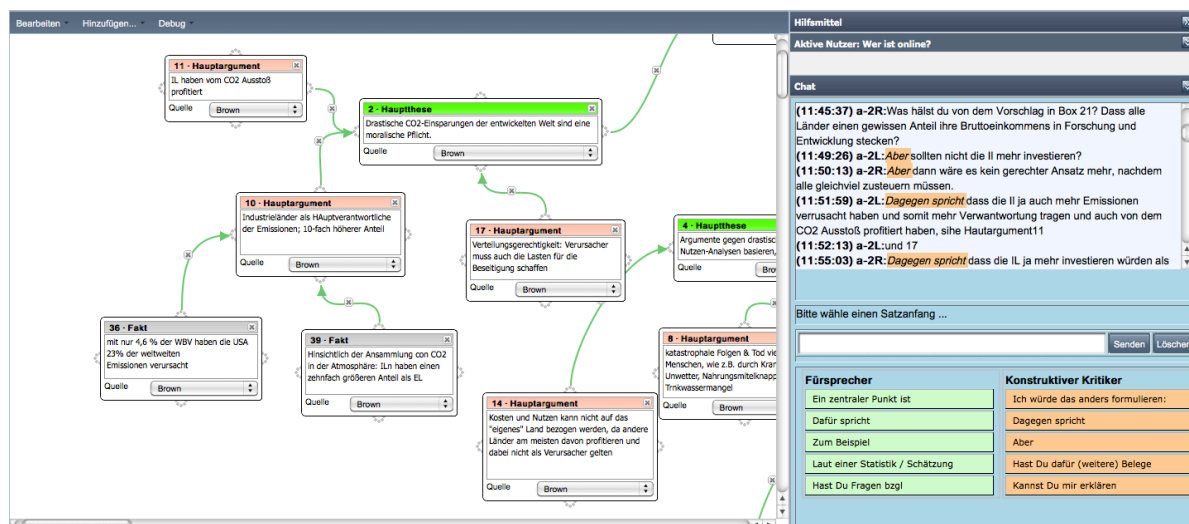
Bearbeiten Hinzufügen... Debug

11 - Hauptargument
IL haben vom CO2 Ausstoß profitiert
Quelle Brown

2 - Hauptthese
Drastische CO2-Einsparungen der entwickelten Welt sind eine moralische Pflicht.
Quelle Brown

10 - Hauptargument
Industrieländer als HAuptverantwortliche der Emissionen; 10-fach höherer Anteil
Quelle Brown

17 - Hauptargument
Verteilungsgerechtigkeit: Verursacher muss auch die Lasten für die Beseitigung schaffen
Quelle Brown

4 - Hauptthese
Argumente gegen drastisc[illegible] Nutzen-Analysen basieren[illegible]
Quelle Bro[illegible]

36 - Fakt
mit nur 4,6 % der WBV haben die USA 23% der weltweiten Emissionen verursacht
Quelle Brown

39 - Fakt
Hinsichtlich der Ansammlung von CO2 in der Atmosphäre: ILn haben einen zehnfach größeren Anteil als EL
Quelle Brown

8 - Hauptargument
katastrophale Folgen & Tod vie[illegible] Menschen, wie z.B. durch Kran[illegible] Unwetter, Nahrungsmitelknapp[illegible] Trnkwassermangel
Quelle Brown

14 - Hauptargument
Kosten und Nutzen kann nicht auf das "eigenes" Land bezogen werden, da andere Länder am meisten davon profitieren und dabei nicht als Verursacher gelten
Quelle Brown

Hilfsmittel
Aktive Nutzer: Wer ist online?
Chat
(11:45:37) a-2R:Was hälst du von dem Vorschlag in Box 21? Dass alle Länder einen gewissen Anteil ihre Bruttoeinkommens in Forschung und Entwicklung stecken?
(11:49:26) a-2L:Aber sollten nicht die Il mehr investieren?
(11:50:13) a-2R:Aber dann wäre es kein gerechter Ansatz mehr, nachdem alle gleichviel zusteuern müssen.
(11:51:59) a-2L:Dagegen spricht dass die Il ja auch mehr Emissionen verrusacht haben und somit mehr Verwantwortung tragen und auch von dem CO2 Ausstoß profitiert haben, sihe Hautargument11
(11:52:13) a-2L:und 17
(11:55:03) a-2R:Dagegen spricht dass die IL ja mehr investieren würden als

Bitte wähle einen Satzanfang ...
Senden Löschen

Fürsprecher
Ein zentraler Punkt ist
Dafür spricht
Zum Beispiel
Laut einer Statistik / Schätzung
Hast Du Fragen bzgl

Konstruktiver Kritiker
Ich würde das anders formulieren:
Dagegen spricht
Aber
Hast Du dafür (weitere) Belege
Kannst Du mir erklären